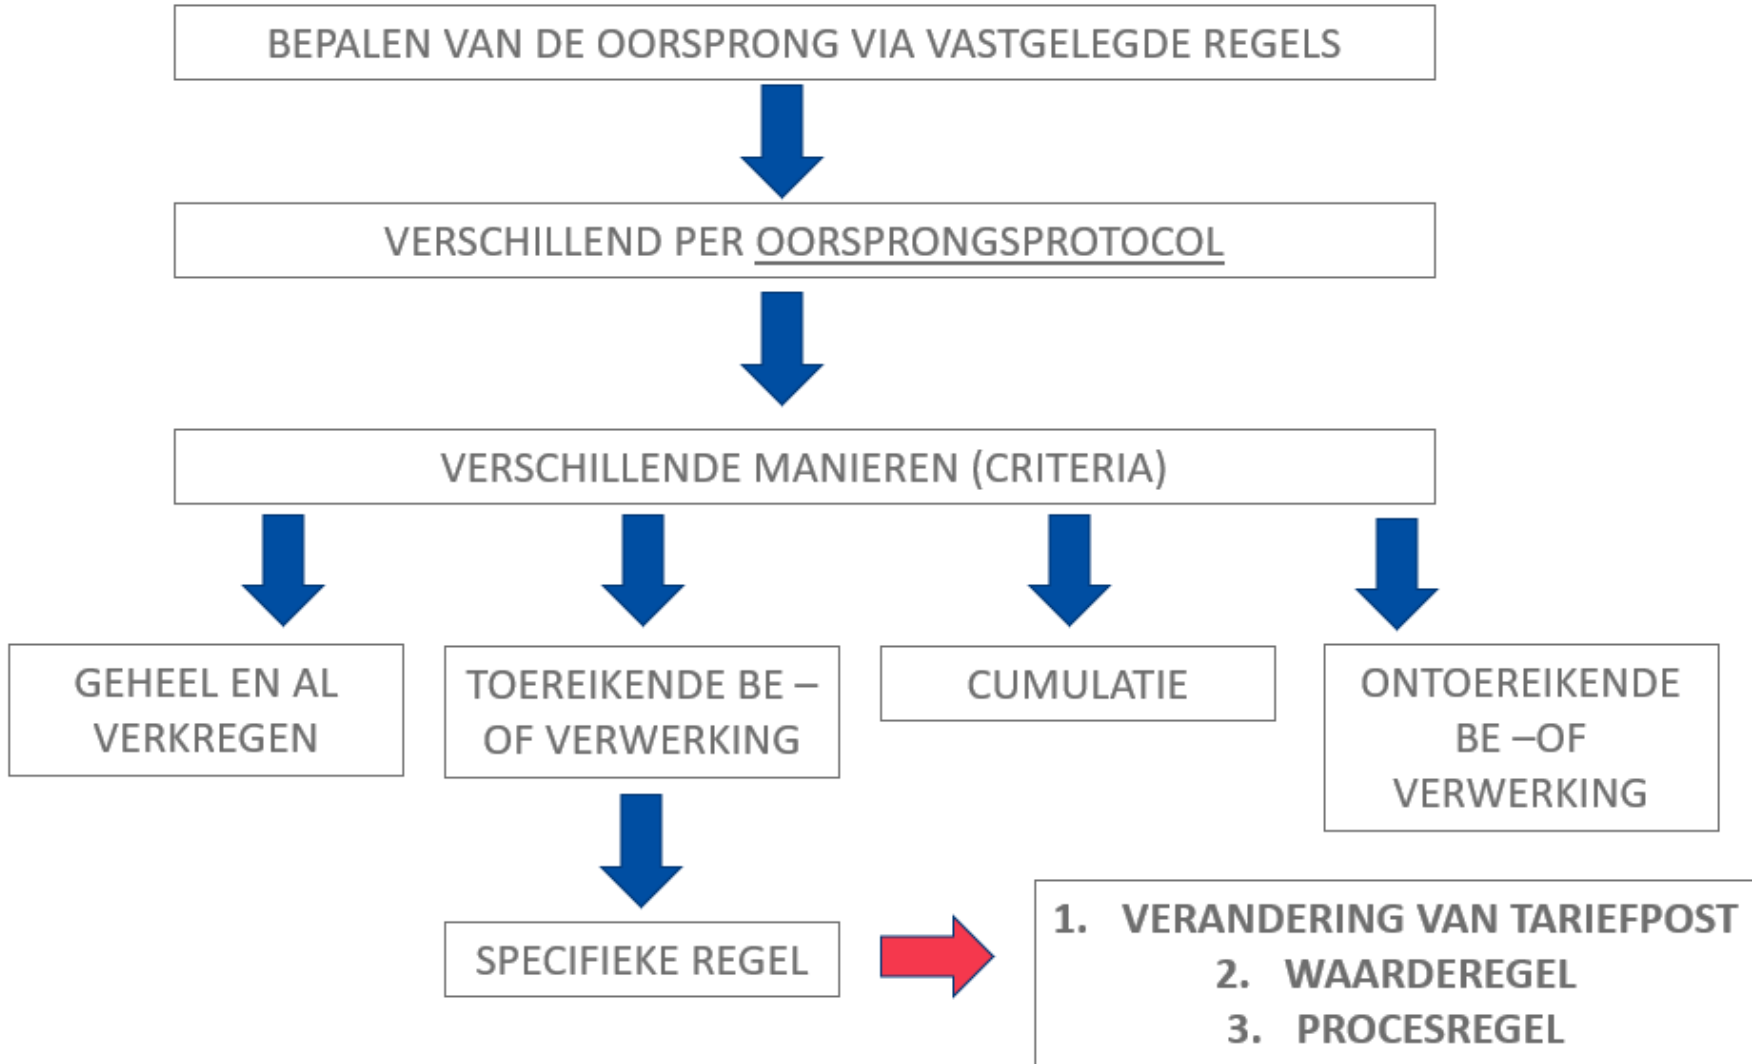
BEPALEN VAN DE OORSPRONG VIA VASTGELEGDE REGELS

VERSCHILLEND PER OORSPRONGSPROTOCOL

VERSCHILLENDE MANIEREN (CRITERIA)

GEHEEL EN AL VERKREGEN

TOEREIKENDE BE – OF VERWERKING

CUMULATIE

ONTOEREIKENDE BE –OF VERWERKING

SPECIFIEKE REGEL

1. VERANDERING VAN TARIEFPOST
2. WAARDEREGEL
3. PROCESREGEL